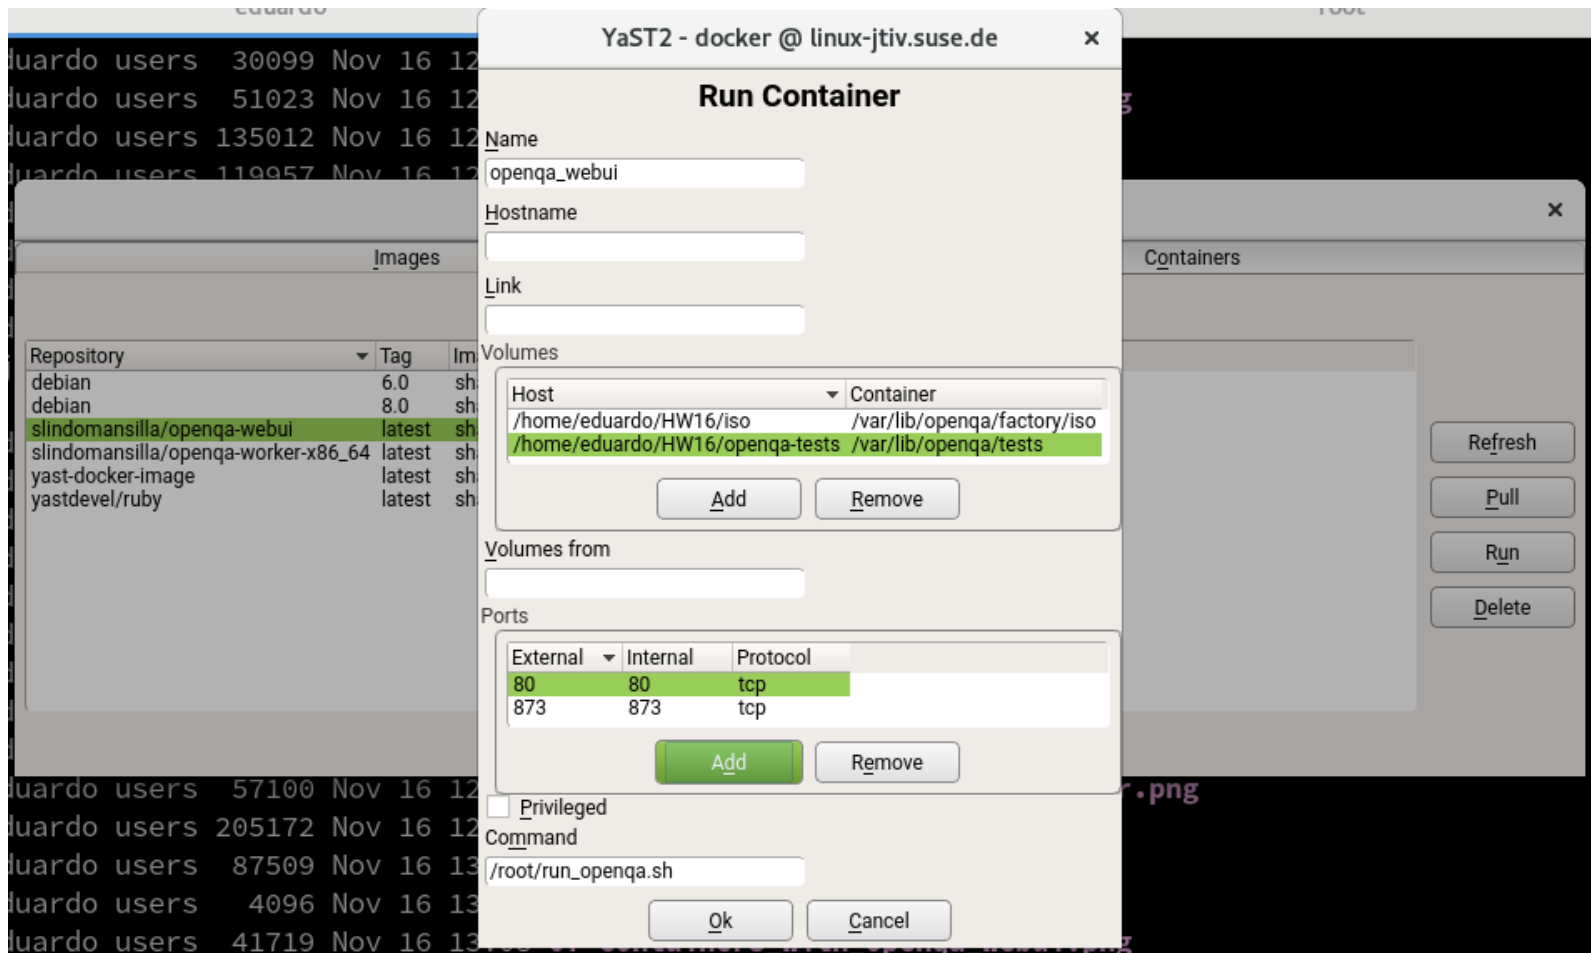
luardo users 30099 Nov 16 12
luardo users 51023 Nov 16 12
luardo users 135012 Nov 16 12
luardo users 119957 Nov 16 12

YaST2 - docker @ linux-jtiv.suse.de ×

Run Container

Name
openqa_webui

Hostname

Link

Volumes

| Host | Container |
|---|---|
| /home/eduardo/HW16/iso | /var/lib/openqa/factory/iso |
| /home/eduardo/HW16/openqa-tests | /var/lib/openqa/tests |

Add Remove

Volumes from

Ports

| External | Internal | Protocol |
|---|---|---|
| 80 | 80 | tcp |
| 873 | 873 | tcp |

Add Remove

Privileged

Command
/root/run_openqa.sh

Ok Cancel

×

Images

Containers

| Repository | Tag | Im |
|---|---|---|
| debian | 6.0 | sh |
| debian | 8.0 | sh |
| slindomansilla/openqa-webui | latest | sh |
| slindomansilla/openqa-worker-x86_64 | latest | sh |
| yast-docker-image | latest | sh |
| yastdevel/ruby | latest | sh |

Refresh
Pull
Run
Delete

luardo users 57100 Nov 16 12
luardo users 205172 Nov 16 12
luardo users 87509 Nov 16 13
luardo users 4096 Nov 16 13
luardo users 41719 Nov 16 13

.png